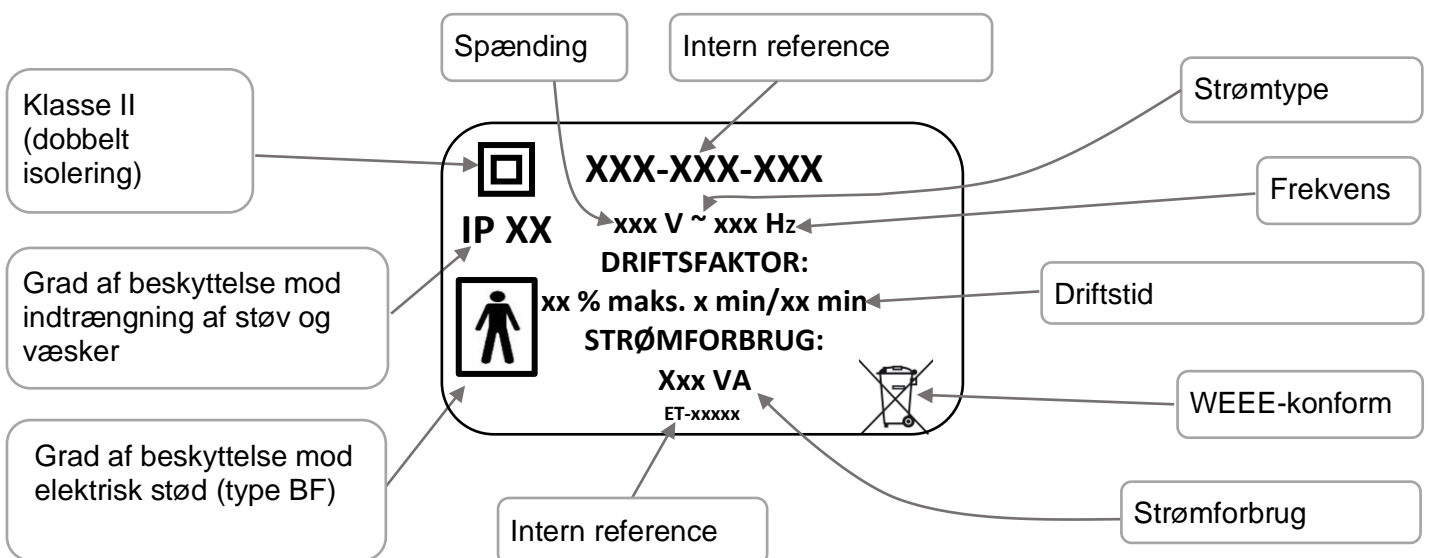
Spænding

Intern reference

Strømtype

Klasse II (dobbelt isolering)

XXX-XXX-XXX

Frekvens

xxx V ~ xxx Hz

IP XX

DRIFTSFAKTOR:

Grad af beskyttelse mod indtrængning af støv og væsker

xx % maks. x min/xx min

Driftstid

STRØMFORBRUG:

Xxx VA

WEEE-konform

ET-xxxxx

Grad af beskyttelse mod elektrisk stød (type BF)

Intern reference

Strømforbrug